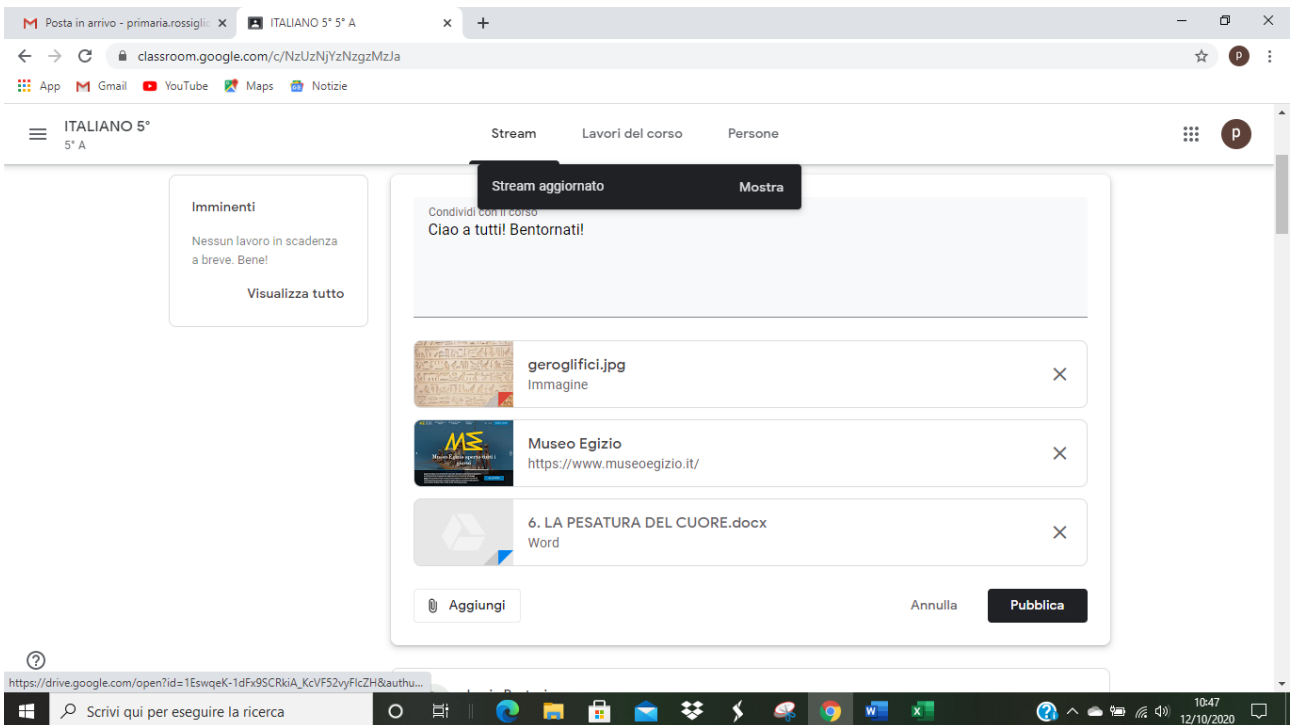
Posta in arrivo - primaria.rossigli ×
ITALIANO 5° 5° A ×
+
classroom.google.com/c/NzUzNjYzNzgzMzJa
App Gmail YouTube Maps Notizie

ITALIANO 5°
5° A
Stream Lavori del corso Persone

Stream aggiornato Mostra

Imminenti
Nessun lavoro in scadenza a breve. Bene!
Visualizza tutto

Condividi con il corso
Ciao a tutti! Bentornati!

geroglifici.jpg
Immagine

Museo Egizio
https://www.museoegizio.it/

6. LA PESATURA DEL CUORE.docx
Word

Aggiungi
Annulla Pubblica

https://drive.google.com/open?id=1EswqeK-1dFx9SCRkiA_KcVF52vyFlcZH&authu...

Scrivi qui per eseguire la ricerca
10:47
12/10/2020